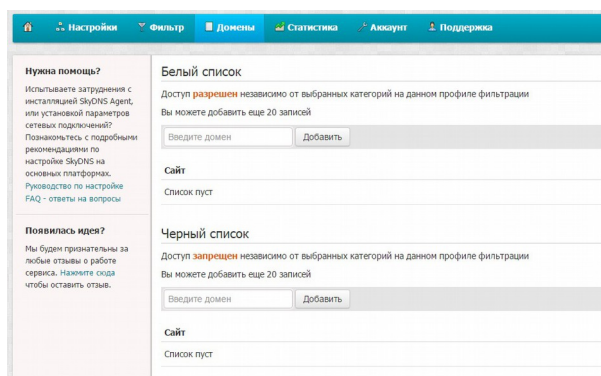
Настройки Фильтр Домены Статистика Аккаунт Поддержка

Нужна помощь?

Испытываете затруднения с инсталляцией SkyDNS Agent, или установкой параметров сетевых подключений? Познакомьтесь с подробными рекомендациями по настройке SkyDNS на основных платформах.
Руководство по настройке
FAQ - ответы на вопросы

Появилась идея?

Мы будем признательны за любые отзывы о работе сервиса. Нажмите сюда чтобы оставить отзыв.

Белый список

Доступ разрешен независимо от выбранных категорий на данном профиле фильтрации

Вы можете добавить еще 20 записей

Введите домен Добавить

Сайт

Список пуст

Черный список

Доступ запрещен независимо от выбранных категорий на данном профиле фильтрации

Вы можете добавить еще 20 записей

Введите домен Добавить

Сайт

Список пуст